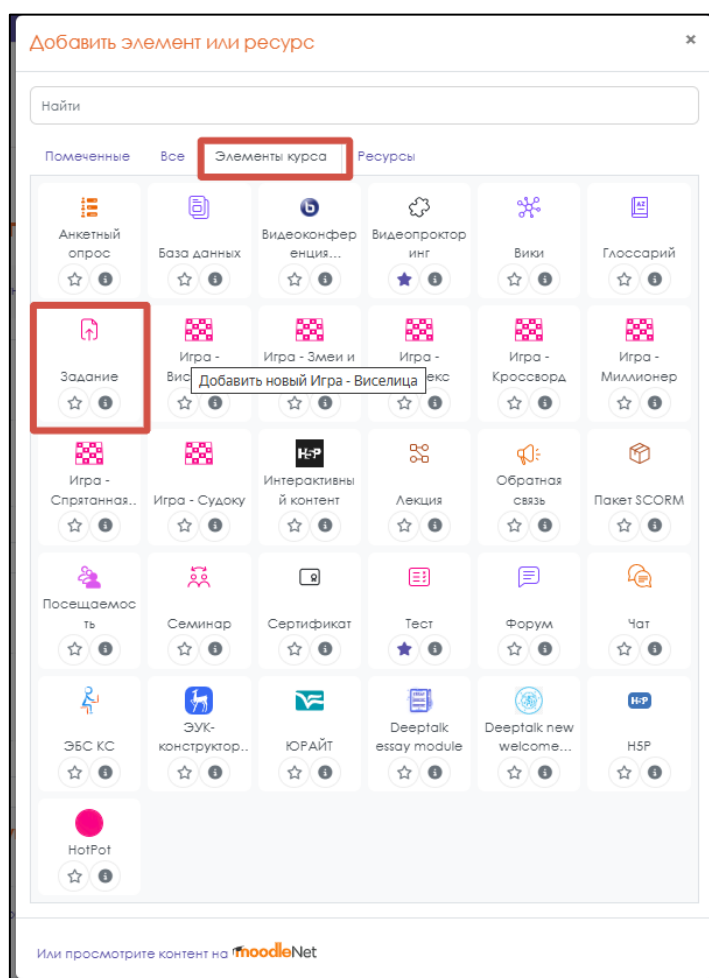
Добавить элемент или ресурс ×

Найти

Помеченные Все Элементы курса Ресурсы

Анкетный опрос
База данных
Видеоконференция...
Видеопрокторинг
Вики
Глоссарий

Задание
Игра - Вис
Игра - Змеи и
Игра - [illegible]екс
Игра - Кроссворд
Игра - Миллионер

Добавить новый Игра - Виселица

Игра - Спрятанная..
Игра - Судоку
H5P
Интерактивный контент
Лекция
Обратная связь
Пакет SCORM

Посещаемость
Семинар
Сертификат
Тест
Форум
Чат

ЭБС КС
ЭУК-конструктор..
ЮРАЙТ
Deeptalk essay module
Deeptalk new welcome...
H5P
H5P

HotPot

Или просмотрите контент на moodleNet